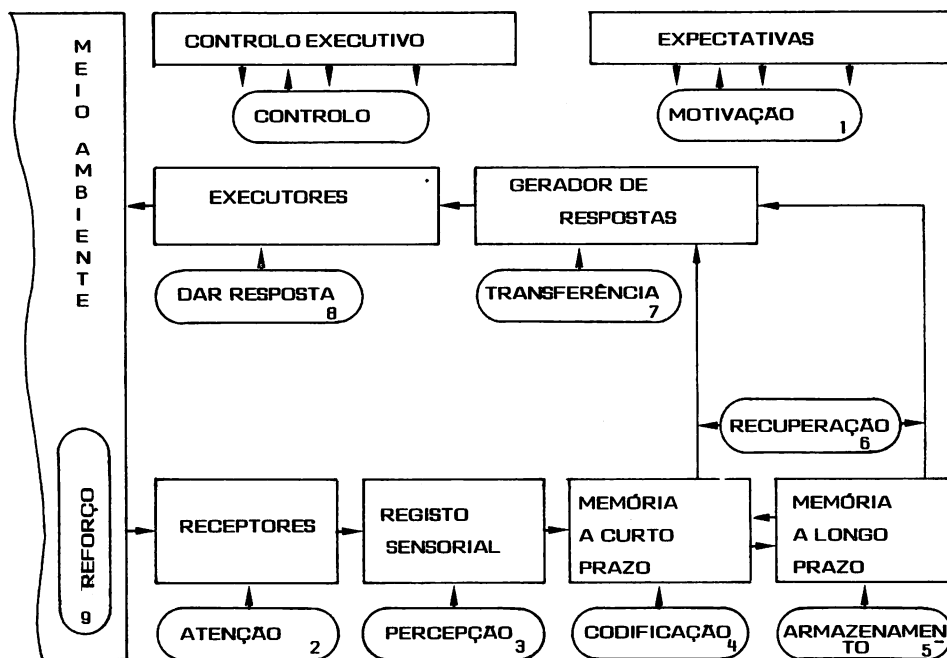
MEIO AMBIENTE

CONTROLO EXECUTIVO

CONTROLO

EXPECTATIVAS

MOTIVAÇÃO 1

EXECUTORES

GERADOR DE RESPOSTAS

DAR RESPOSTA 8

TRANSFERÊNCIA 7

RECUPERAÇÃO 6

REFORÇO 9

RECEPTORES

REGISTO SENSORIAL

MEMÓRIA A CURTO PRAZO

MEMÓRIA A LONGO PRAZO

ATENÇÃO 2

PERCEPÇÃO 3

CODIFICAÇÃO 4

ARMAZENAMENTO 5